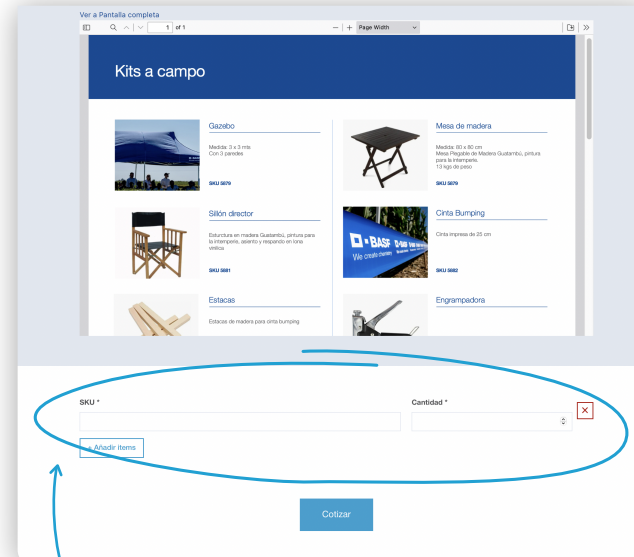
Ver a Pantalla completa

1 of 1

— + Page Width

Kits a campo

Gazebo

Medida: 3 x 3 mts
Con 3 paredes

SKU 5879

Mesa de madera

Medida: 80 x 80 cm
Mesa Plegable de Madera Gustambú, pintura para la intemperie.
13 kgs de peso

SKU 5879

Sillón director

Estructura en madera Gustambú, pintura para la intemperie, asiento y respaldo en lona vinílica

SKU 5881

Cinta Bumping

Cinta impresa de 20 cm

SKU 5882

BASF
We create chemistry

Estacas

Estacas de madera para cinta bumping

Engrampadora

SKU *

Cantidad *

+ Añadir items

Cotizar